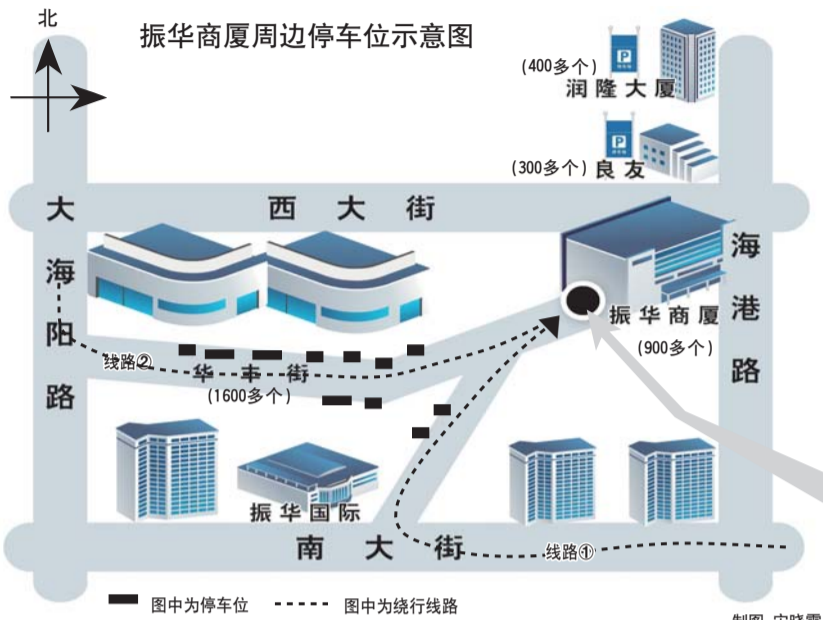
北

振华商厦周边停车位示意图

(400多个)
润隆大厦

(300多个) 良友

大 西 大 街

海阳路

海港路

振华商厦
(900多个)

线路②

华丰街
(1600多个)

振华国际

南 大 街

线路①

图中为停车位 图中为绕行线路

制图 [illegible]